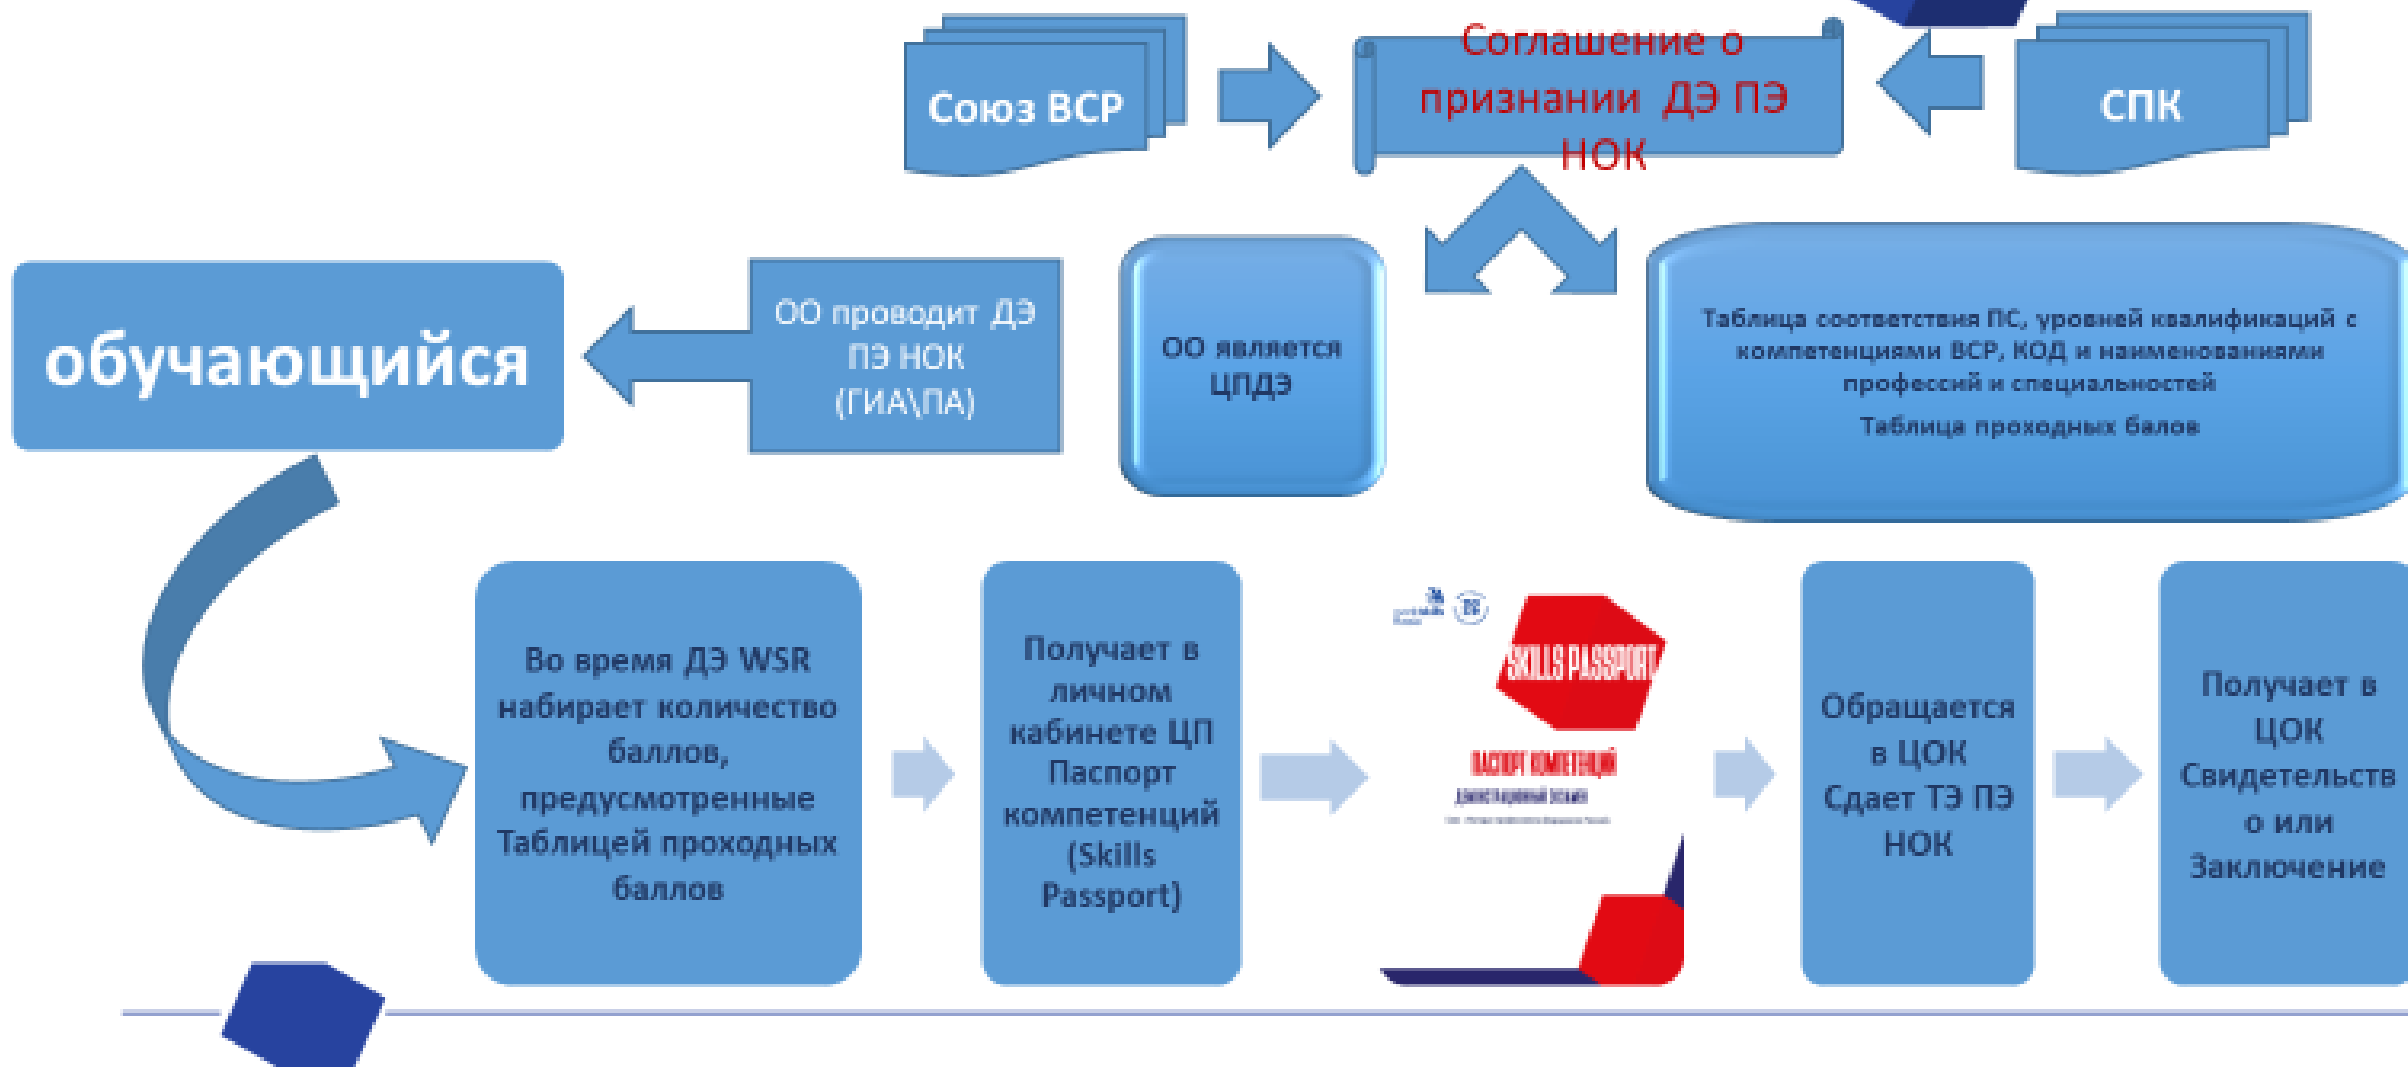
Союз ВСР

Соглашение о признании ДЭ ПЭ НОК

СПК

обучающийся

ОО проводит ДЭ ПЭ НОК (ГИА\ПА)

ОО является ЦПДЭ

Таблица соответствия ПС, уровней квалификаций с компетенциями ВСР, КОД и наименованиями профессий и специальностей

Таблица проходных балов

Во время ДЭ WSR набирает количество баллов, предусмотренные Таблицей проходных баллов

Получает в личном кабинете ЦП Паспорт компетенций (Skills Passport)

SKILLS PASSPORT

ПАСПОРТ КОМПЕТЕНЦИЙ

ДЕМОНСТРАЦИОННЫЙ ЭКЗАМЕН

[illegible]

Обращается в ЦОК Сдает ТЭ ПЭ НОК

Получает в ЦОК Свидетельство или Заключение